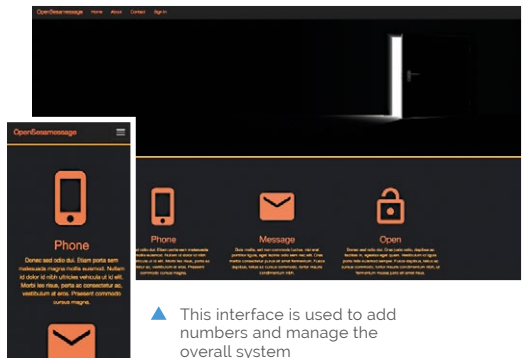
OpenSesamessage Home About Contact Sign in

OpenSesamessage

Phone

Donec sed odio dui. Etiam porta sem malesuada magna mollis euismod. Nullam id dolor id nibh ultricies vehicula ut id elit. Morbi leo risus, porta ac consectetur ac, vestibulum at eros. Praesent commodo cursus magna.

Phone

Donec sed odio dui. Etiam porta sem malesuada magna mollis euismod. Nullam id dolor id nibh ultricies vehicula ut id elit. Morbi leo risus, porta ac consectetur ac, vestibulum at eros. Praesent commodo cursus magna.

Message

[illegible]

Open

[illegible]

This interface is used to add numbers and manage the overall system